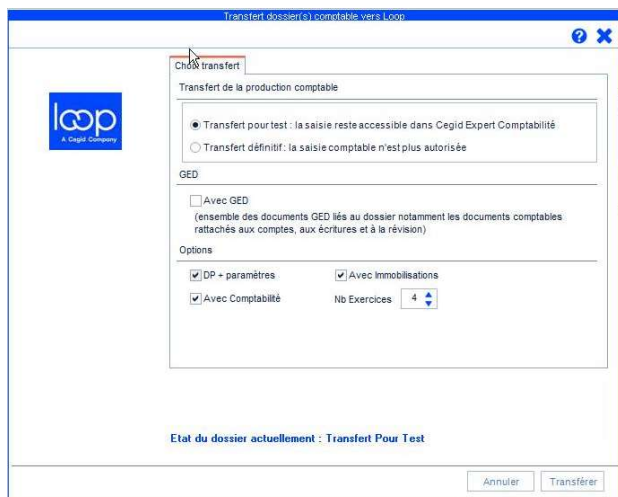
Transfert dossier(s) comptable vers Loop

loop
A Cegid Company

Choix transfert

Transfert de la production comptable

Transfert pour test : la saisie reste accessible dans Cegid Expert Comptabilité

Transfert définitif : la saisie comptable n'est plus autorisée

GED

Avec GED
(ensemble des documents GED liés au dossier notamment les documents comptables rattachés aux comptes, aux écritures et à la révision)

Options

DP + paramètres

Avec Immobilisations

Avec Comptabilité

Nb Exercices 4

Etat du dossier actuellement : Transfert Pour Test

Annuler

Transférer